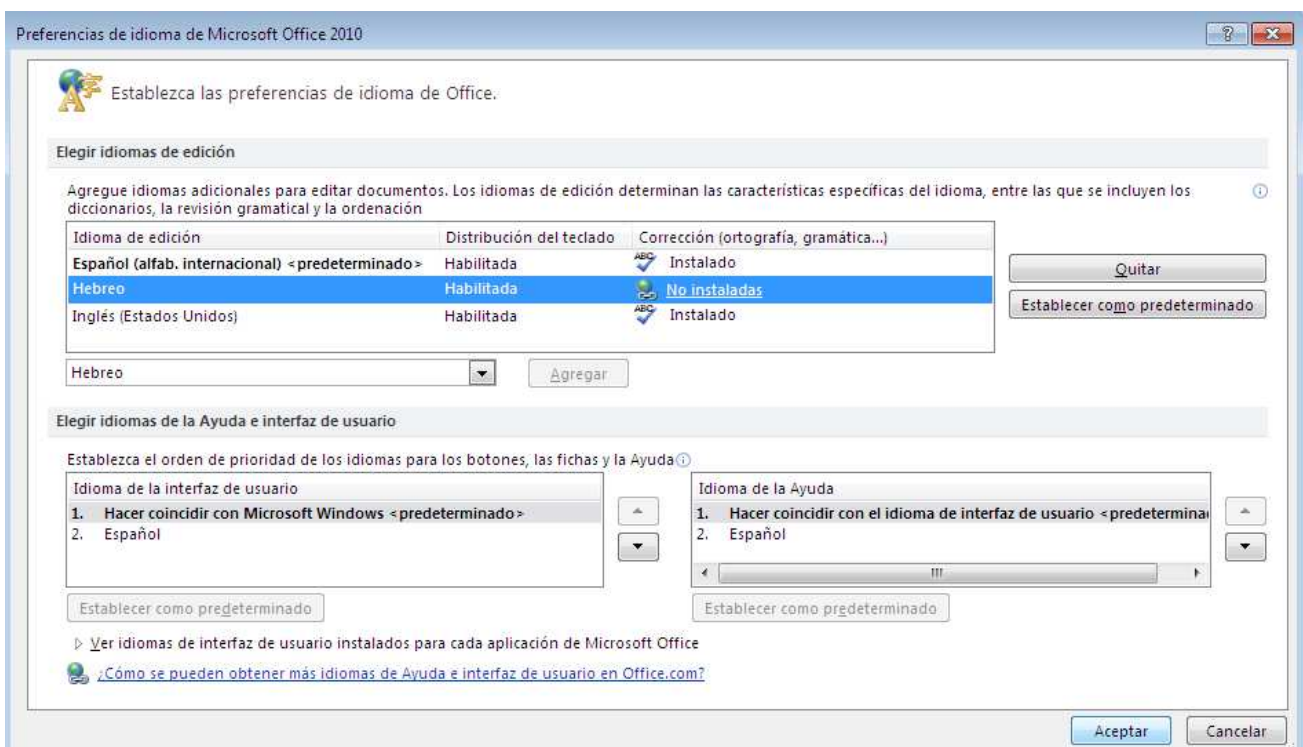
Preferencias de idioma de Microsoft Office 2010

Establezca las preferencias de idioma de Office.

Elegir idiomas de edición

Agregue idiomas adicionales para editar documentos. Los idiomas de edición determinan las características específicas del idioma, entre las que se incluyen los diccionarios, la revisión gramatical y la ordenación

| Idioma de edición | Distribución del teclado | Corrección (ortografía, gramática...) |
|---|---|---|
| Español (alfab. internacional) <predeterminado> | Habilitada | Instalado |
| Hebreo | Habilitada | No instaladas |
| Inglés (Estados Unidos) | Habilitada | Instalado |

Quitar
Establecer como predeterminado

Hebreo
Agregar

Elegir idiomas de la Ayuda e interfaz de usuario

Establezca el orden de prioridad de los idiomas para los botones, las fichas y la Ayuda

Idioma de la interfaz de usuario
1. Hacer coincidir con Microsoft Windows <predeterminado>
2. Español

Idioma de la Ayuda
1. Hacer coincidir con el idioma de interfaz de usuario <predetermina
2. Español

Establecer como predeterminado
Establecer como predeterminado

Ver idiomas de interfaz de usuario instalados para cada aplicación de Microsoft Office

¿Cómo se pueden obtener más idiomas de Ayuda e interfaz de usuario en Office.com?

Aceptar
Cancelar